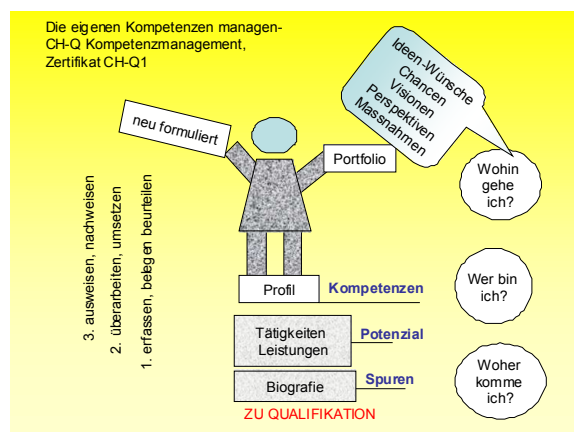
Die eigenen Kompetenzen managen-
CH-Q Kompetenzmanagement,
Zertifikat CH-Q1

Ideen-Wünsche
Chancen
Visionen
Perspektiven
Massnahmen

neu formuliert

Portfolio

Wohin gehe ich?

3. ausweisen, nachweisen

2. überarbeiten, umsetzen

1. erfassen, belegen beurteilen

Profil

Kompetenzen

Wer bin ich?

Tätigkeiten
Leistungen

Potenzial

Biografie

Spuren

Woher komme ich?

ZU QUALIFIKATION